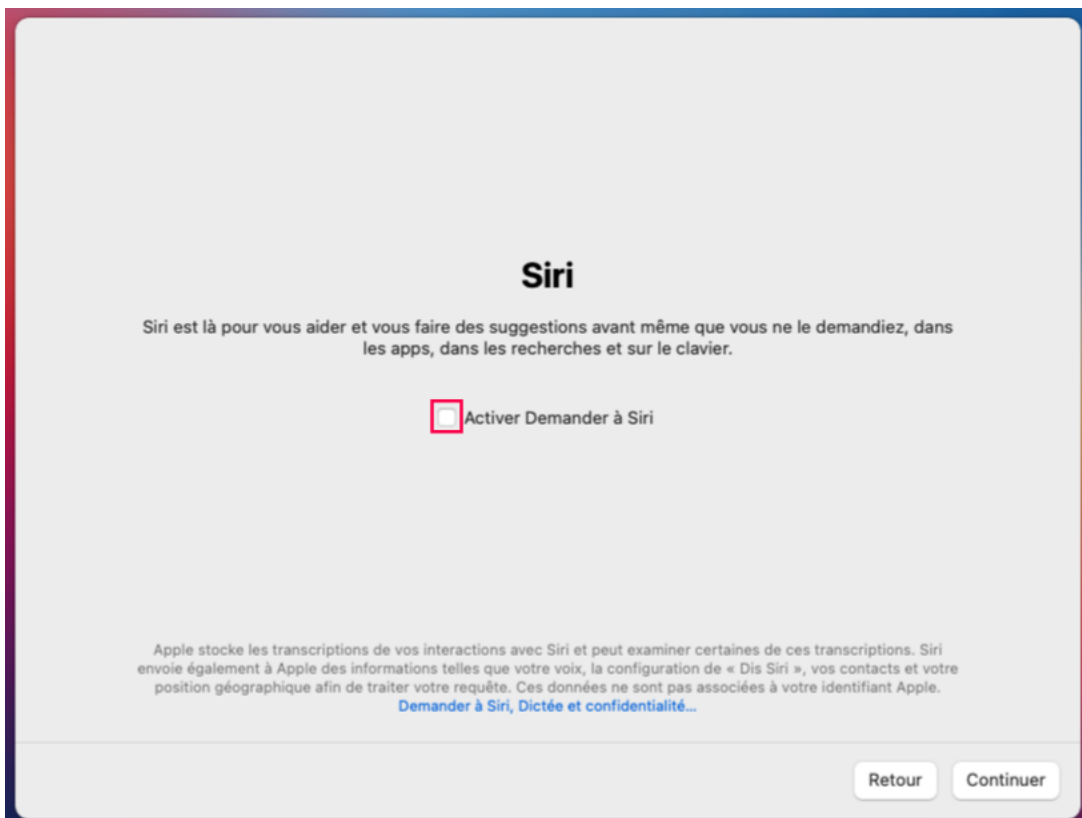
Siri

Siri est là pour vous aider et vous faire des suggestions avant même que vous ne le demandiez, dans les apps, dans les recherches et sur le clavier.

Activer Demander à Siri

Apple stocke les transcriptions de vos interactions avec Siri et peut examiner certaines de ces transcriptions. Siri envoie également à Apple des informations telles que votre voix, la configuration de « Dis Siri », vos contacts et votre position géographique afin de traiter votre requête. Ces données ne sont pas associées à votre identifiant Apple.
Demander à Siri, Dictée et confidentialité…

Retour

Continuer